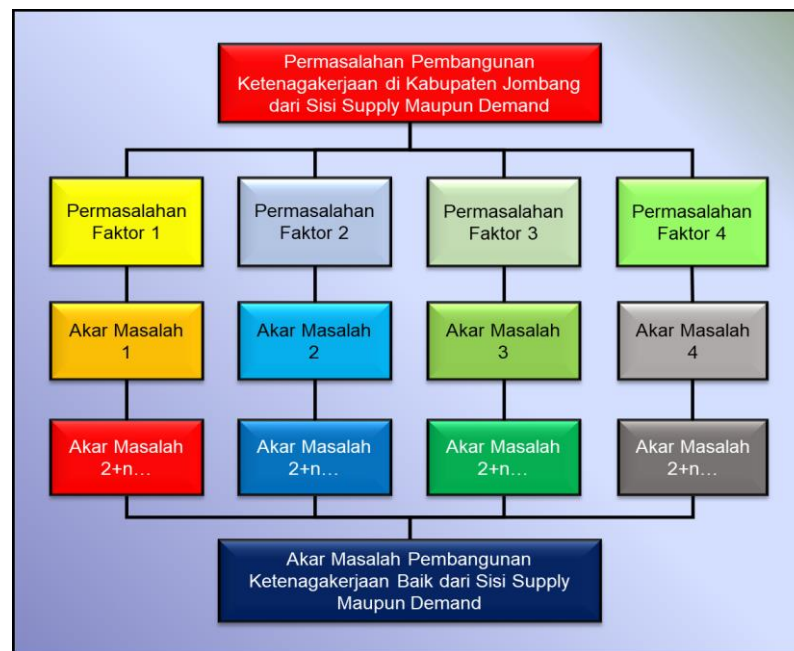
Permasalahan Pembangunan Ketenagakerjaan di Kabupaten Jombang dari Sisi Supply Maupun Demand

Permasalahan Faktor 1

Permasalahan Faktor 2

Permasalahan Faktor 3

Permasalahan Faktor 4

Akar Masalah 1

Akar Masalah 2

Akar Masalah 3

Akar Masalah 4

Akar Masalah 2+n…

Akar Masalah 2+n…

Akar Masalah 2+n…

Akar Masalah 2+n…

Akar Masalah Pembangunan Ketenagakerjaan Baik dari Sisi Supply Maupun Demand